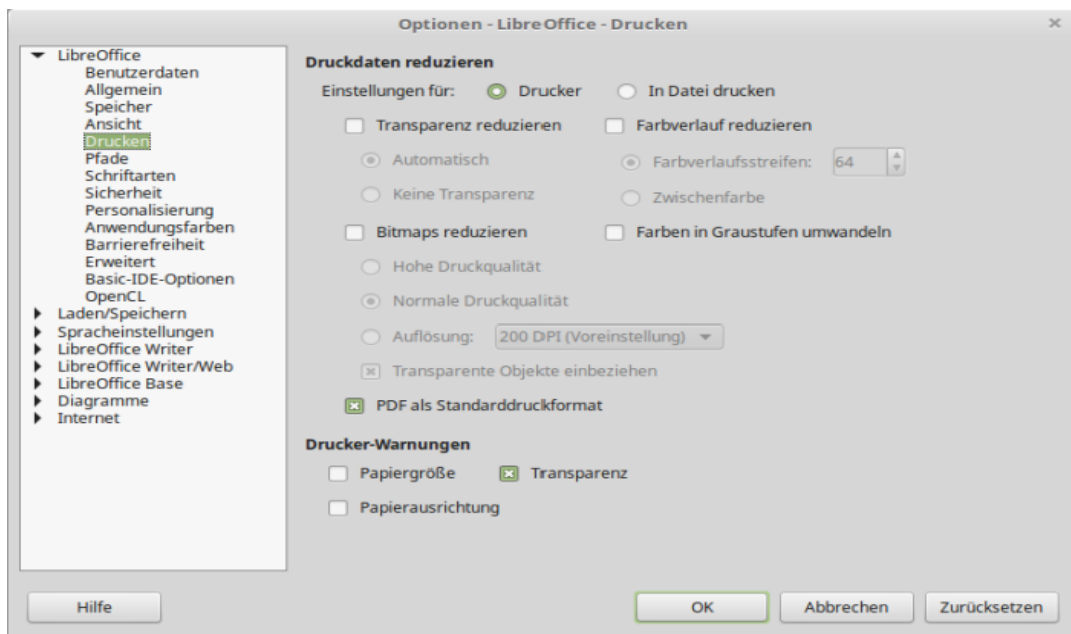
Optionen - LibreOffice - Drucken

LibreOffice
Benutzerdaten
Allgemein
Speicher
Ansicht
Drucken
Pfade
Schriftarten
Sicherheit
Personalisierung
Anwendungsfarben
Barrierefreiheit
Erweitert
Basic-IDE-Optionen
OpenCL
Laden/Speichern
Spracheinstellungen
LibreOffice Writer
LibreOffice Writer/Web
LibreOffice Base
Diagramme
Internet

Druckdaten reduzieren
Einstellungen für: Drucker In Datei drucken
Transparenz reduzieren
Farbverlauf reduzieren
Automatisch
Farbverlaufsstreifen: 64
Keine Transparenz
Zwischenfarbe
Bitmaps reduzieren
Farben in Graustufen umwandeln
Hohe Druckqualität
Normale Druckqualität
Auflösung: 200 DPI (Voreinstellung)
Transparente Objekte einbeziehen
PDF als Standarddruckformat

Drucker-Warnungen
Papiergröße
Transparenz
Papierausrichtung

Hilfe
OK
Abbrechen
Zurücksetzen